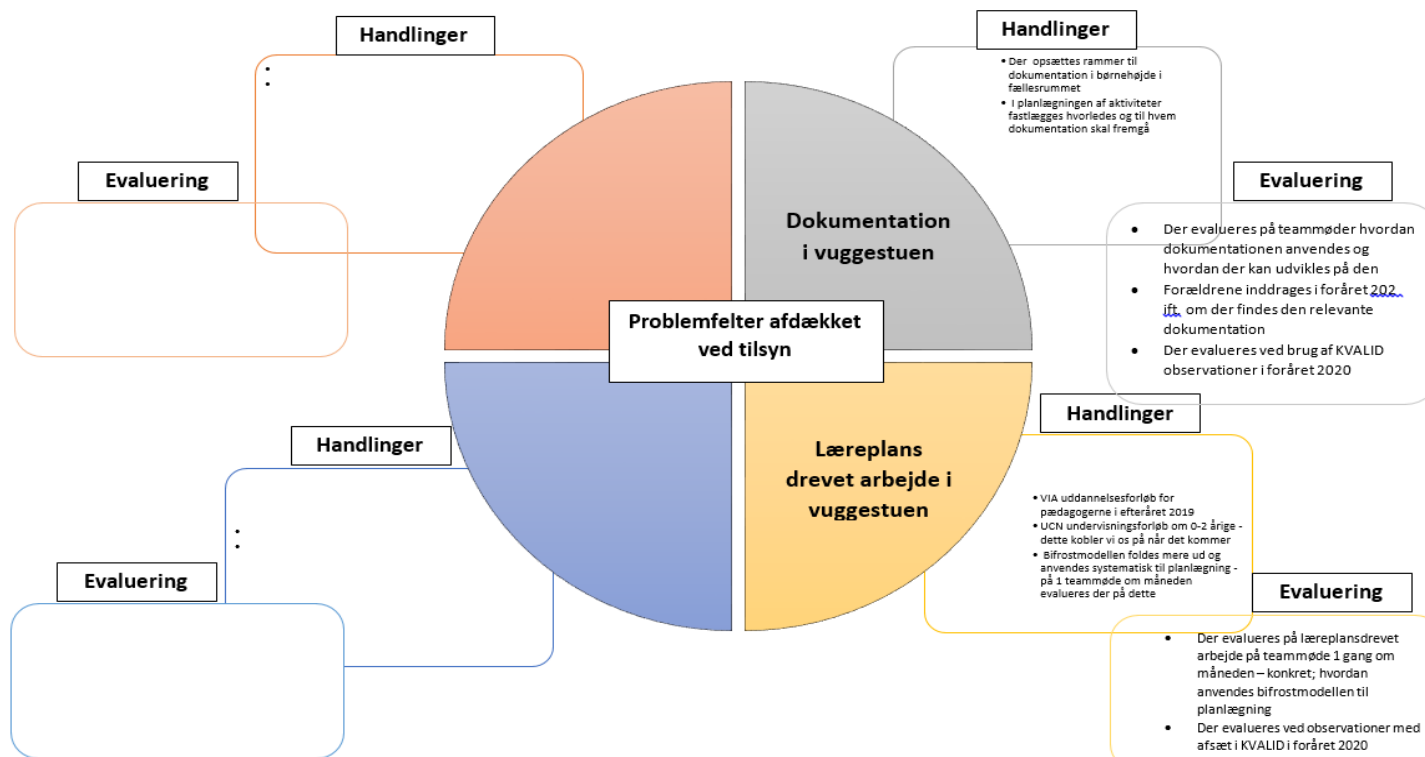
Handlinger

•
•

Evaluering

Handlinger

• Der opsættes rammer til dokumentation i børnehøjde i fællesrummet
• I planlægningen af aktiviteter fastlægges hvorledes og til hvem dokumentation skal fremgå

Evaluering

• Der evalueres på teammøder hvordan dokumentationen anvendes og hvordan der kan udvikles på den
• Forældrene inddrages i foråret 202 ift. om der findes den relevante dokumentation
• Der evalueres ved brug af KVALID observationer i foråret 2020

Dokumentation i vuggestuen

Problemfelter afdækket ved tilsyn

Læreplans drevet arbejde i vuggestuen

Handlinger

•
•

Evaluering

Handlinger

• VIA uddannelsesforløb for pædagogerne i efteråret 2019
• UCN undervisningsforløb om 0-2 årige - dette kobler vi os på når det kommer
• Bifrostmodellen foldes mere ud og anvendes systematisk til planlægning - på 1 teammøde om måneden evalueres der på dette

Evaluering

• Der evalueres på læreplansdrevet arbejde på teammøde 1 gang om måneden – konkret; hvordan anvendes bifrostmodellen til planlægning
• Der evalueres ved observationer med afsæt i KVALID i foråret 2020